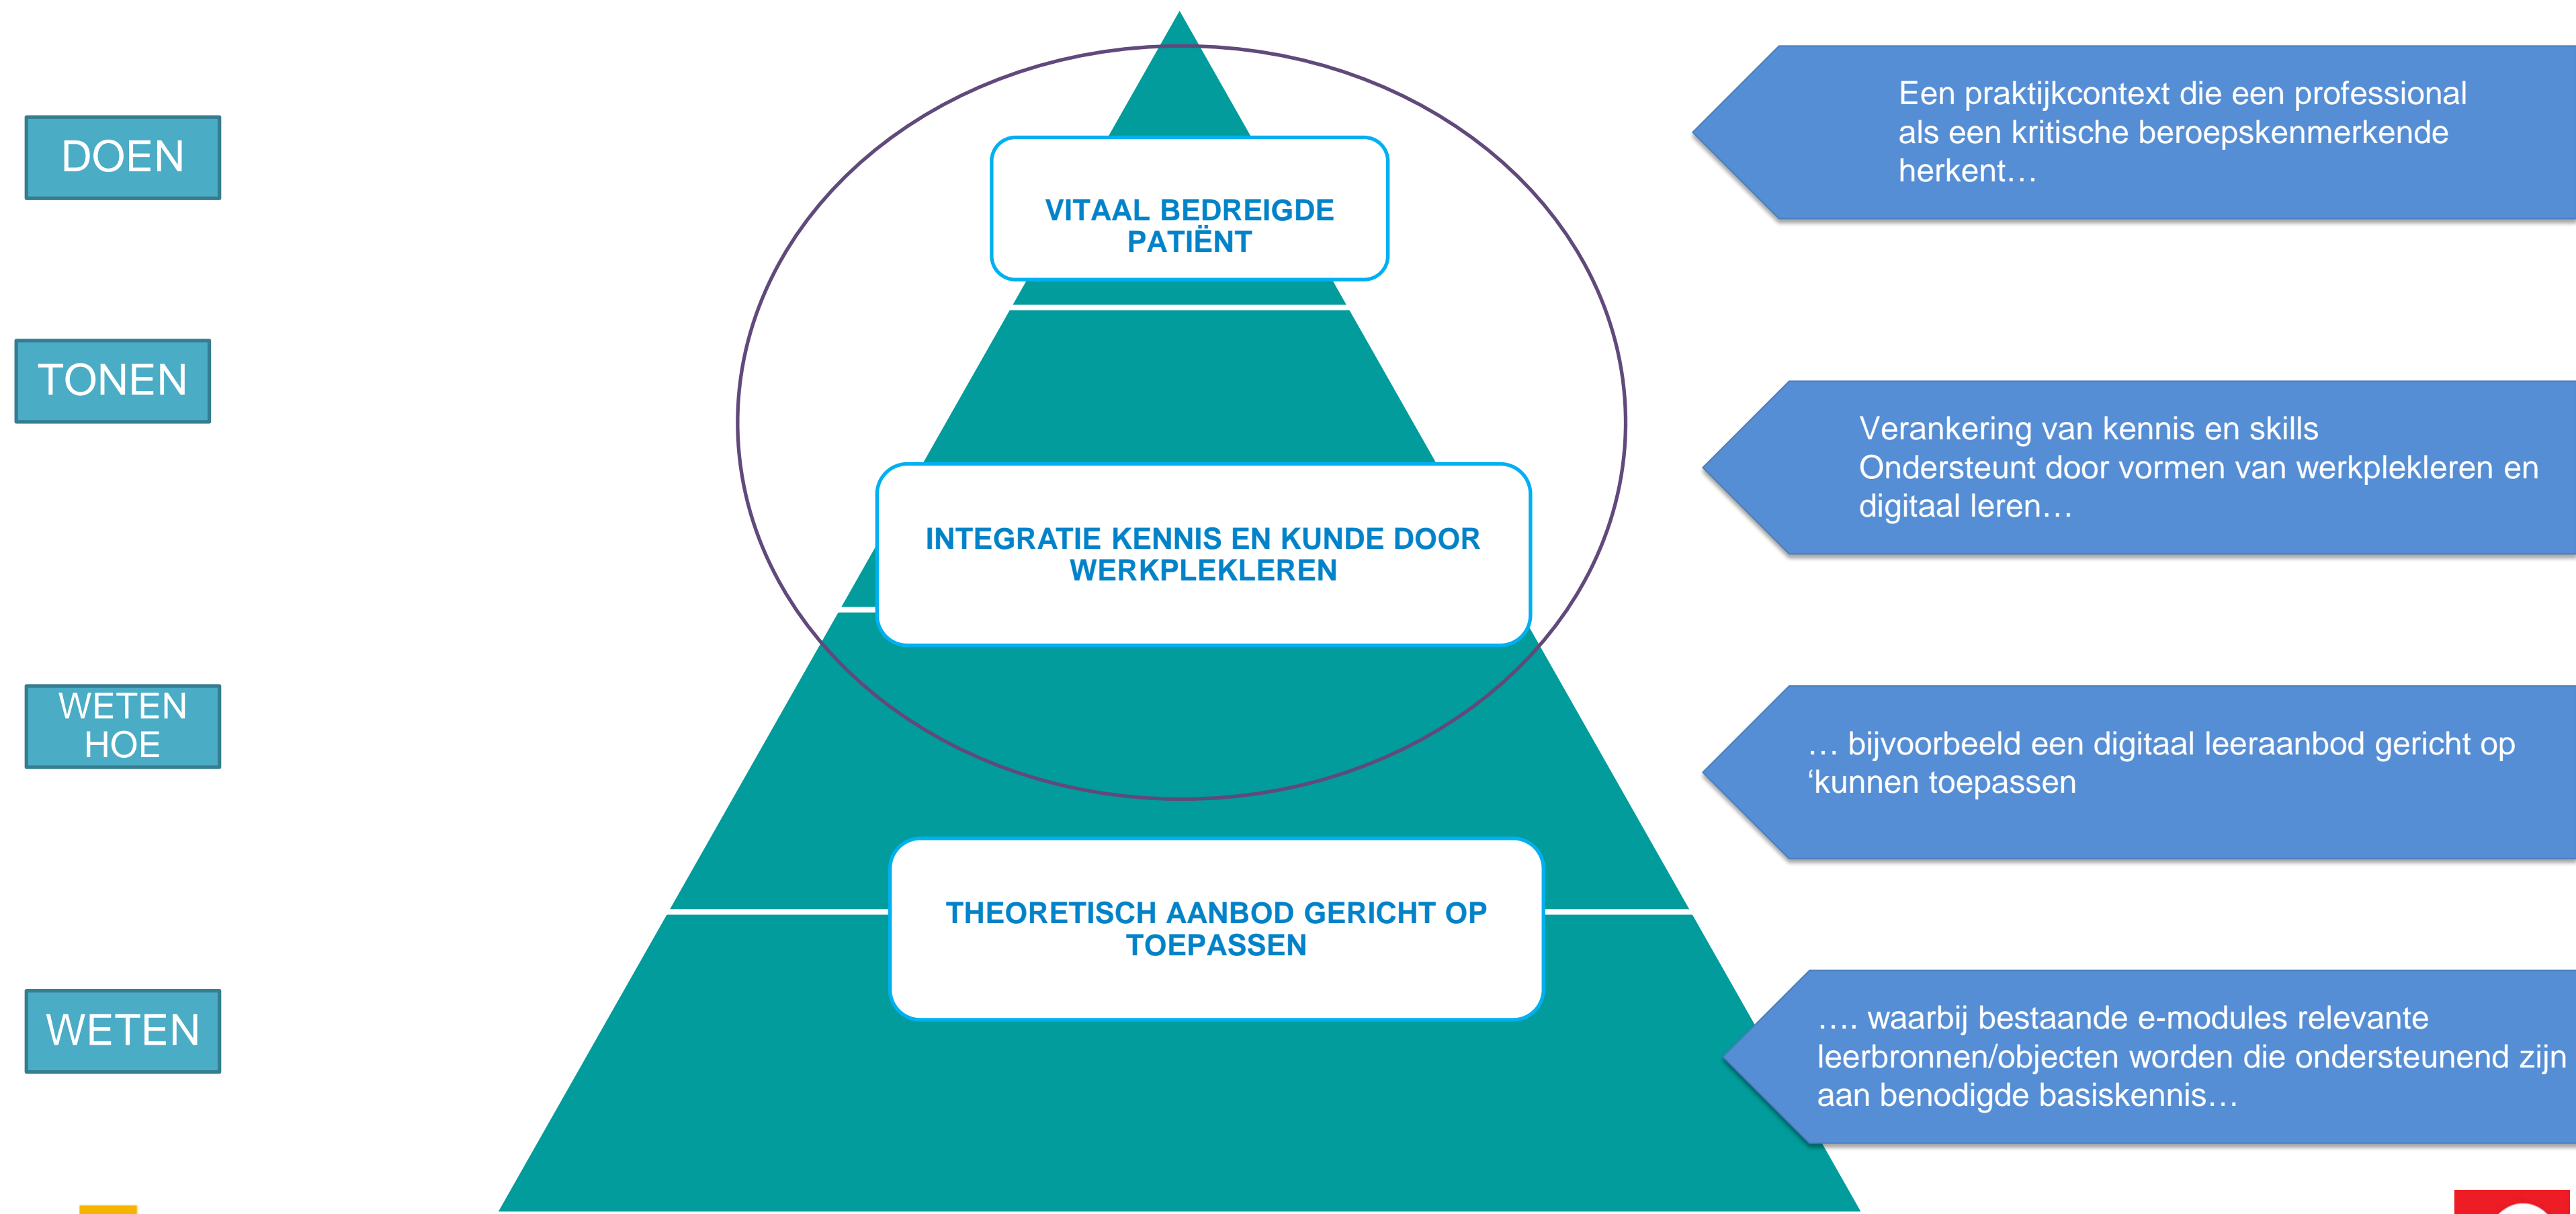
DOEN

TONEN

WETEN HOE

WETEN

VITAAL BEDREIGDE PATIËNT

INTEGRATIE KENNIS EN KUNDE DOOR WERKPLEKLEREN

THEORETISCH AANBOD GERICHT OP TOEPASSEN

Een praktijkcontext die een professional als een kritische beroepskenmerkende herkent…

Verankering van kennis en skills
Ondersteunt door vormen van werkplekleren en digitaal leren…

… bijvoorbeeld een digitaal leeraanbod gericht op ‘kunnen toepassen

…. waarbij bestaande e-modules relevante leerbronnen/objecten worden die ondersteunend zijn aan benodigde basiskennis…